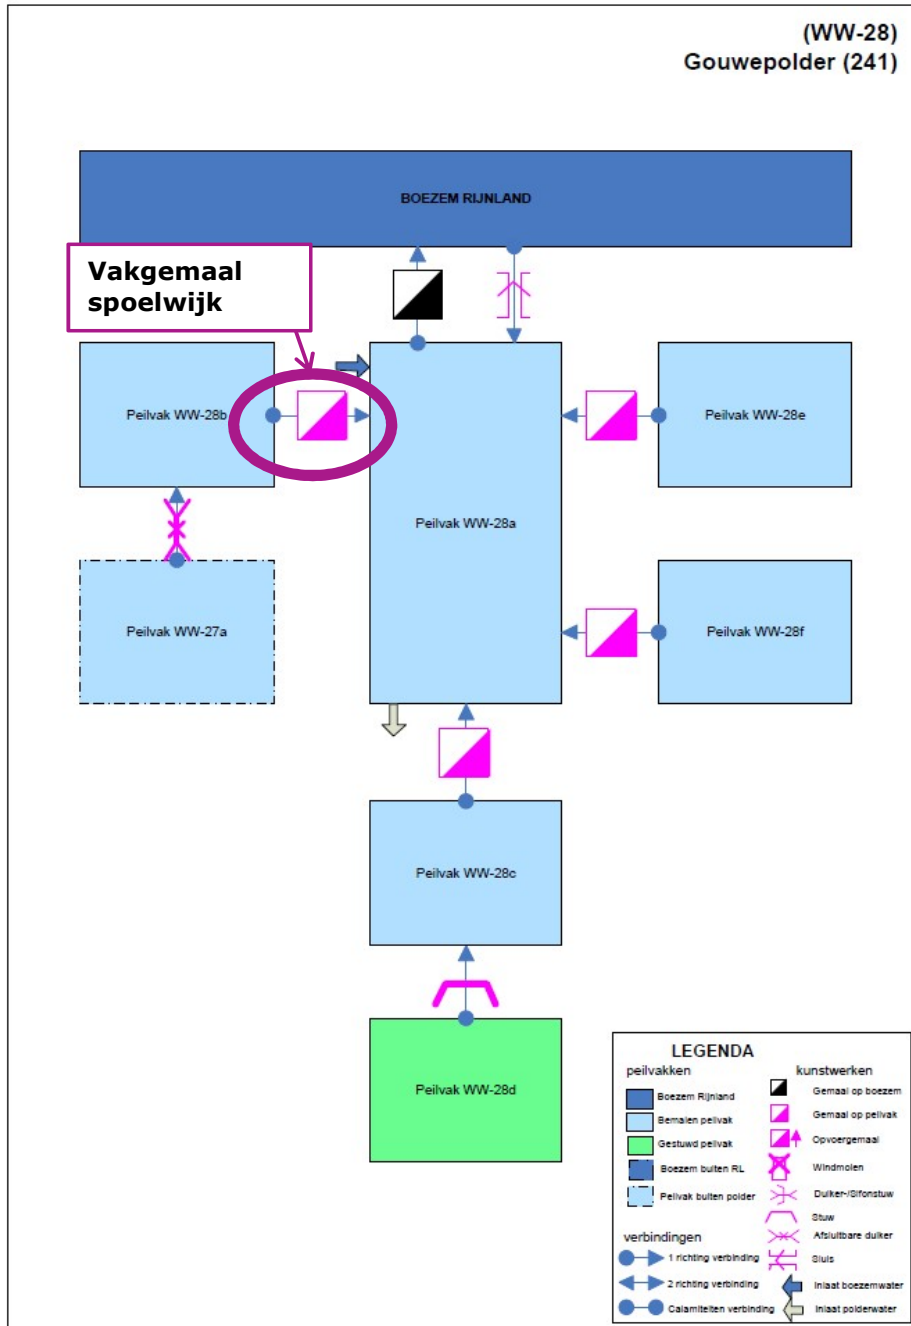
(WW-28)
Gouwepolder (241)

BOEZEM RIJNLAND

Vakgemaal spoelwijk

Peilvak WW-28b

Peilvak WW-28a

Peilvak WW-28e

Peilvak WW-27a

Peilvak WW-28f

Peilvak WW-28c

Peilvak WW-28d

LEGENDA
peilvakken
Boezem Rijnland
Bemalen peilvak
Gestuwd peilvak
Boezem buiten RL
Peilvak buiten polder

kunstwerken
Gemaal op boezem
Gemaal op peilvak
Opvoergemaal
Windmolen
Duiker-/Sifonstuw
Stuw
Afsluitbare duiker
Sluis
Inlaat boezemwater
Inlaat polderwater

verbindingen
1 richting verbinding
2 richting verbinding
Calamiteiten verbinding